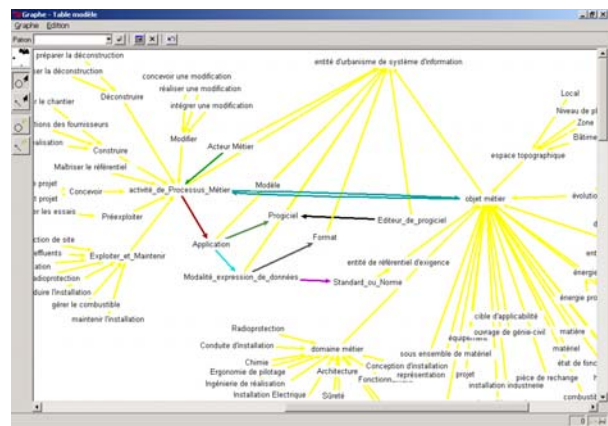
Graphe - Table modèle
Graphe Édition
Paton

préparer la déconstruction
réaliser la déconstruction
r le chantier
tions des fournisseurs
réalisation
Déconstruire
concevoir une modification
réaliser une modification
intégrer une modification
Modifier
Acteur Métier
entité d'urbanisme de système d'information
Construire
Maîtriser le référentiel
Concevoir
activité_de_Processus_Métier
Modèle
objet métier
Préexploiter
r les essais
t projet
s projet
Progiciel
Éditeur_de_progiciel
Application
Format
ction de site
effluents
llation
adioprotection
duire l'installation
gérer le combustible
maintenir l'installation
Exploiter_et_Maintenir
Modalité_expression_de_données
Standard_ou_Norme
entité de référentiel d'exigence
Local
Niveau de pl
Zone
Bâtime
espace topographique
évolutio
Radioprotection
Conduite d'installation
domaine métier
Chimie
Ergonomie de pilotage
Ingénierie de réalisation
Installation Electrique
Architecture
Sûreté
sous ensemble de matériel
Conception d'installation
Fonction
représentation
projet
installation industrielle
équipement
ouvrage de génie-civil
cible d'applicabilité
matériel
matière
état de fonc
pièce de rechange
combustil
énergie
énergie pro
ent
0